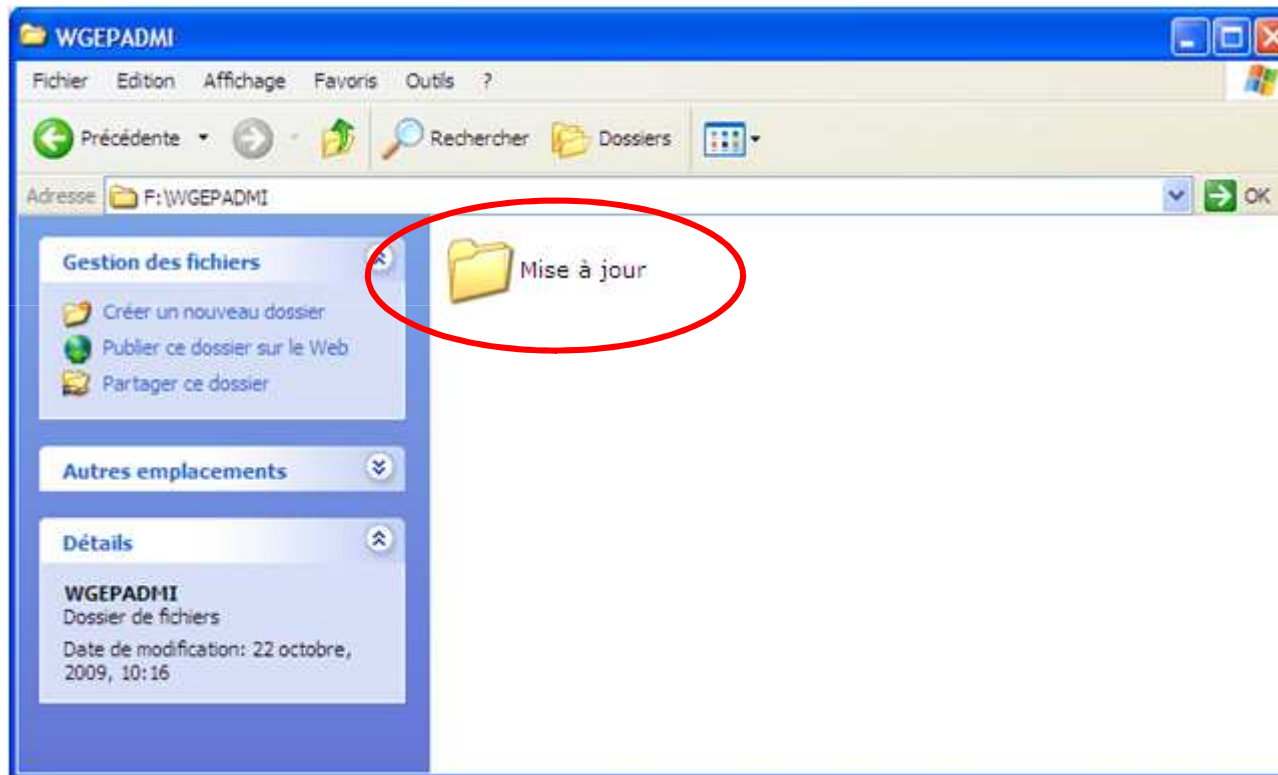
WGEPADMI

Fichier Edition Affichage Favoris Outils ?

Précédente Rechercher Dossiers

Adresse F:\WGEPADMI OK

Gestion des fichiers

Créer un nouveau dossier
Publier ce dossier sur le Web
Partager ce dossier

Autres emplacements

Détails

WGEPADMI
Dossier de fichiers
Date de modification: 22 octobre, 2009, 10:16

Mise à jour